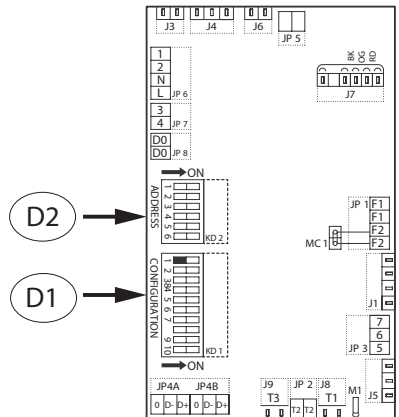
J3 J4 J6 JP 5

1
2
N
L JP 6

3
4 JP 7

D0
D0 JP 8

BK OG RD
J7

ON
ADDRESS
1 2 3 4 5 6
KD 2

D2

CONFIGURATION
1 2 3 4 5 6 7 8 9 10
KD 1
ON

D1

JP 1 F1
F1
F2
MC 1 F2

J1

7
6
JP 3 5

J5

JP4A JP4B
0 D- D+ 0 D- D+

J9 JP 2 J8
T3 T2 T2 T1
M1